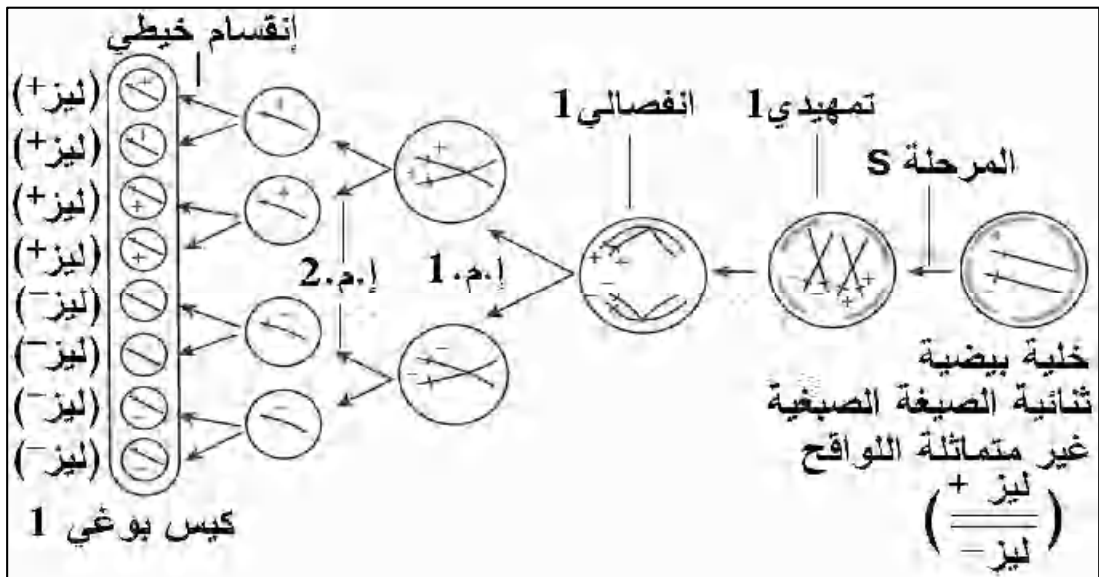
إنقسام خيطي

(ليز+)
(ليز+)
(ليز+)
(ليز+)
(ليز⁻)
(ليز⁻)
(ليز⁻)
(ليز⁻)

كيس بوغي 1

إ.م.2

إ.م.1

انفصالي1

تمهيدي1

المرحلة S

خلية بيضية ثنائية الصيغة الصبغية غير متماثلة اللواقح

$\left(\frac{\text{ليز}^+}{\text{ليز}^-}\right)$